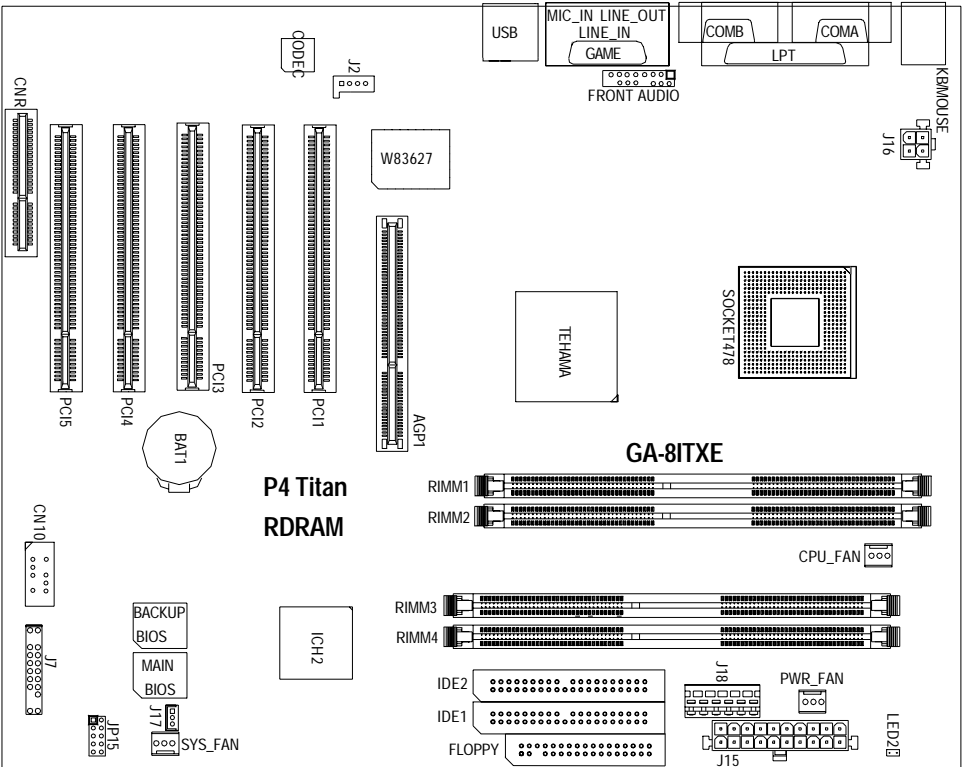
USB
MIC_IN LINE_OUT
LINE_IN
GAME
COMB
COMA
LPT
KB/MOUSE
CODEC
J2
FRONT AUDIO
CNR
W83627
J16
SOCKET478
TEHAMA
PCI5
PCI4
PCI3
PCI2
PCI1
AGP1
BAT1
GA-8ITXE
P4 Titan
RDRAM
RIMM1
RIMM2
CN10
CPU_FAN
RIMM3
RIMM4
BACKUP
BIOS
MAIN
BIOS
ICH2
J7
J18
PWR_FAN
IDE2
IDE1
FLOPPY
J17
JP15
SYS_FAN
LED2
J15